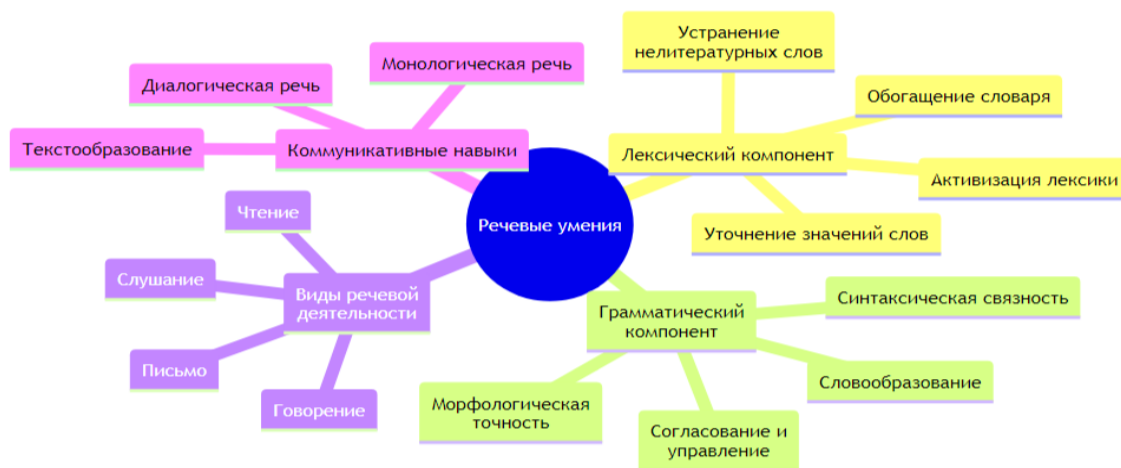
Речевые умения

Коммуникативные навыки

Монологическая речь

Диалогическая речь

Текстообразование

Лексический компонент

Устранение нелитературных слов

Обогащение словаря

Активизация лексики

Уточнение значений слов

Виды речевой деятельности

Чтение

Слушание

Письмо

Говорение

Грамматический компонент

Синтаксическая связность

Словообразование

Морфологическая точность

Согласование и управление